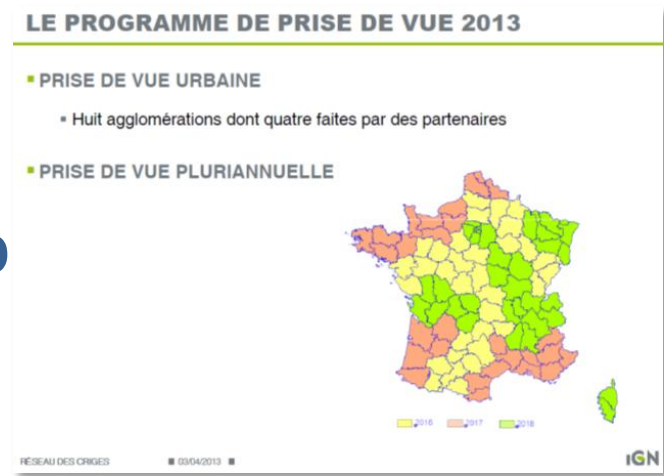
LE PROGRAMME DE PRISE DE VUE 2013

▪ PRISE DE VUE URBAINE

▪ Huit agglomérations dont quatre faites par des partenaires

▪ PRISE DE VUE PLURIANNUELLE

2016 2017 2018

RÉSEAU DES CRIGES ▪ 03/04/2013 ▪

IGN